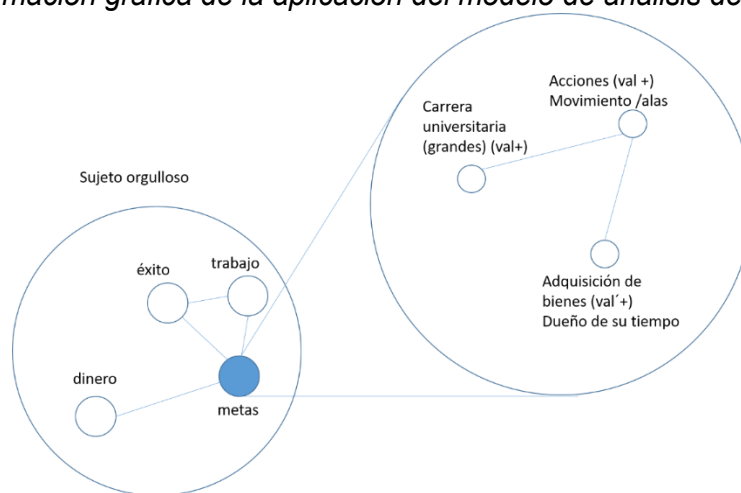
mación gráfica de la aplicación del modelo de análisis de

Sujeto orgulloso

éxito

trabajo

dinero

metas

Carrera universitaria (grandes) (val+)

Acciones (val +) Movimiento /alas

Adquisición de bienes (val´+) Dueño de su tiempo